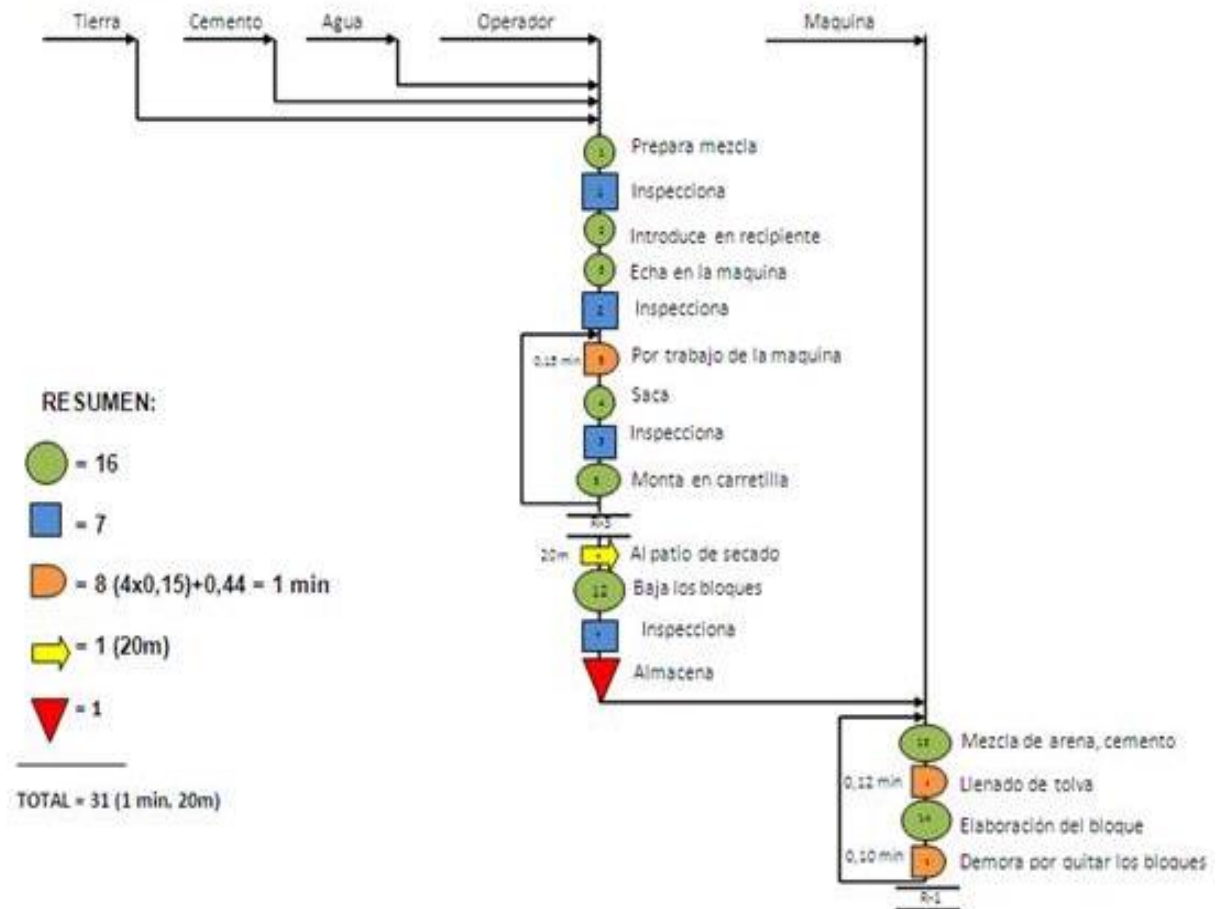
Tierra
Cemento
Agua
Operador
Maquina

1 Prepara mezcla
1 Inspecciona
2 Introduce en recipiente
3 Echa en la maquina
2 Inspecciona
0,15 min 5 Por trabajo de la maquina
4 Saca
3 Inspecciona
5 Monta en carretilla
R-3
20m 1 Al patio de secado
12 Baja los bloques
7 Inspecciona
Almacena

RESUMEN:
= 16
= 7
= 8 (4x0,15)+0,44 = 1 min
= 1 (20m)
= 1
TOTAL = 31 (1 min. 20m)

13 Mezcla de arena, cemento
0,12 min 6 Llenado de tolva
14 Elaboración del bloque
0,10 min 7 Demora por quitar los bloques
R-1